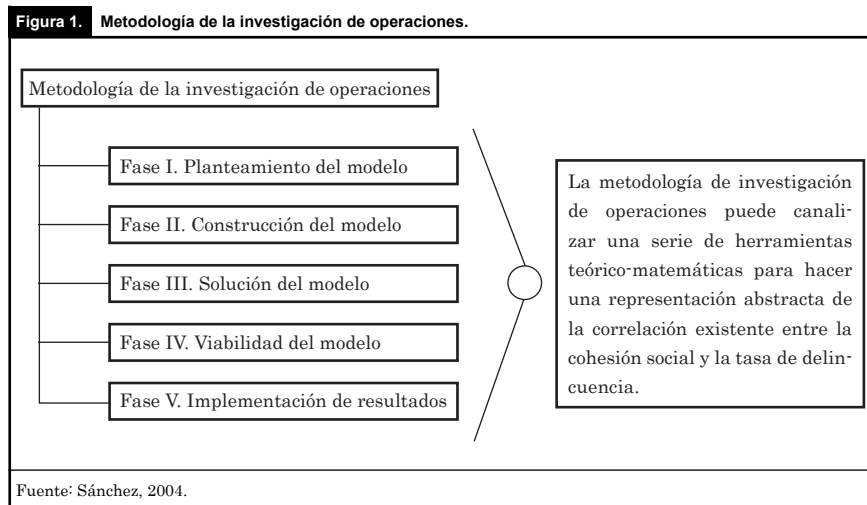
Figura 1. Metodología de la investigación de operaciones.

Metodología de la investigación de operaciones

Fase I. Planteamiento del modelo

Fase II. Construcción del modelo

Fase III. Solución del modelo

Fase IV. Viabilidad del modelo

Fase V. Implementación de resultados

La metodología de investigación de operaciones puede canalizar una serie de herramientas teórico-matemáticas para hacer una representación abstracta de la correlación existente entre la cohesión social y la tasa de delincuencia.

Fuente: Sánchez, 2004.